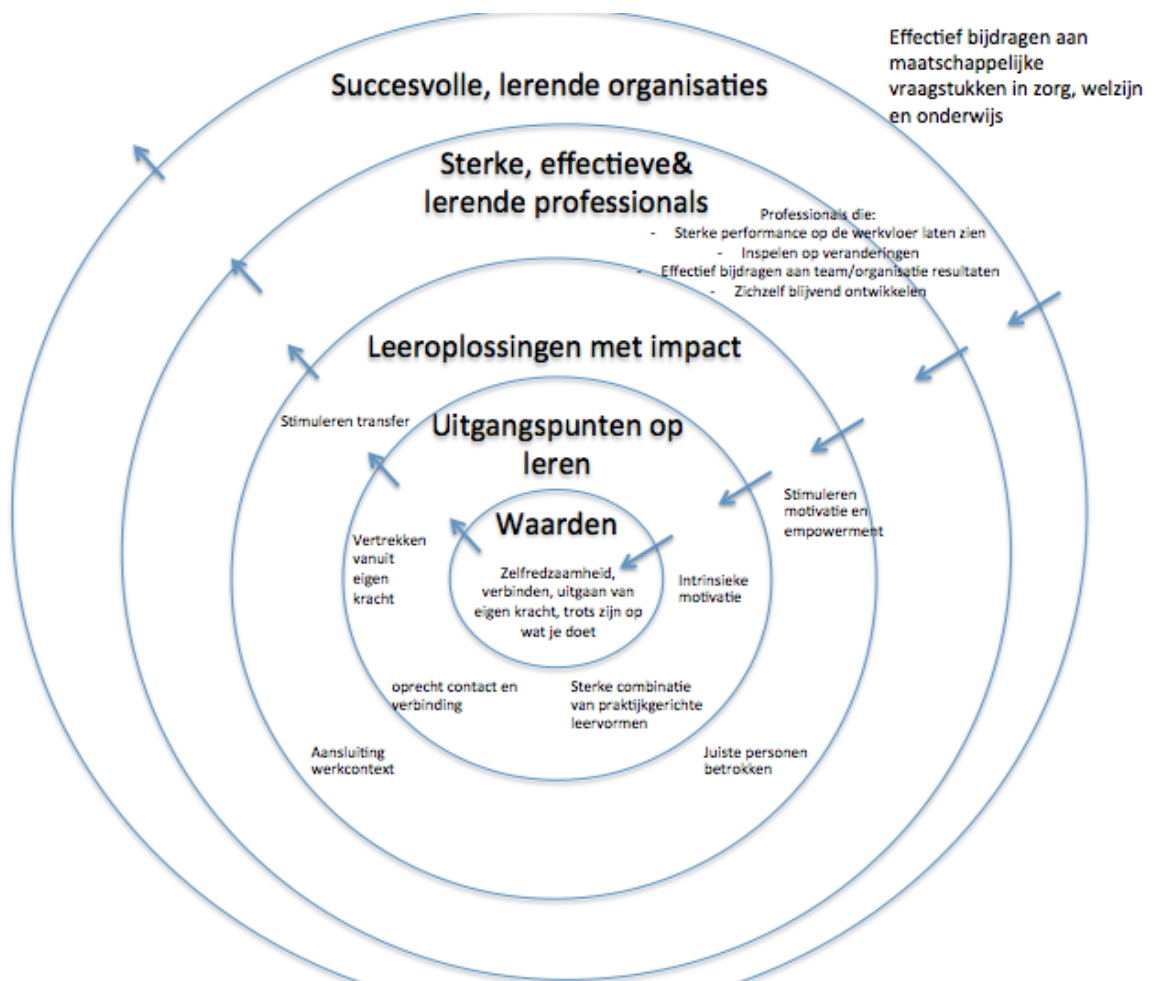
Effectief bijdragen aan maatschappelijke vraagstukken in zorg, welzijn en onderwijs

Succesvolle, lerende organisaties

Sterke, effectieve& lerende professionals

Professionals die:
- Sterke performance op de werkvloer laten zien
- Inspelen op veranderingen
- Effectief bijdragen aan team/organisatie resultaten
- Zichzelf blijvend ontwikkelen

Leeroplossingen met impact

Stimuleren transfer

Uitgangspunten op leren

Stimuleren motivatie en empowerment

Waarden

Vertrekken vanuit eigen kracht

Zelfredzaamheid, verbinden, uitgaan van eigen kracht, trots zijn op wat je doet

Intrinsieke motivatie

oprecht contact en verbinding

Sterke combinatie van praktijkgerichte leervormen

Aansluiting werkcontext

Juiste personen betrokken